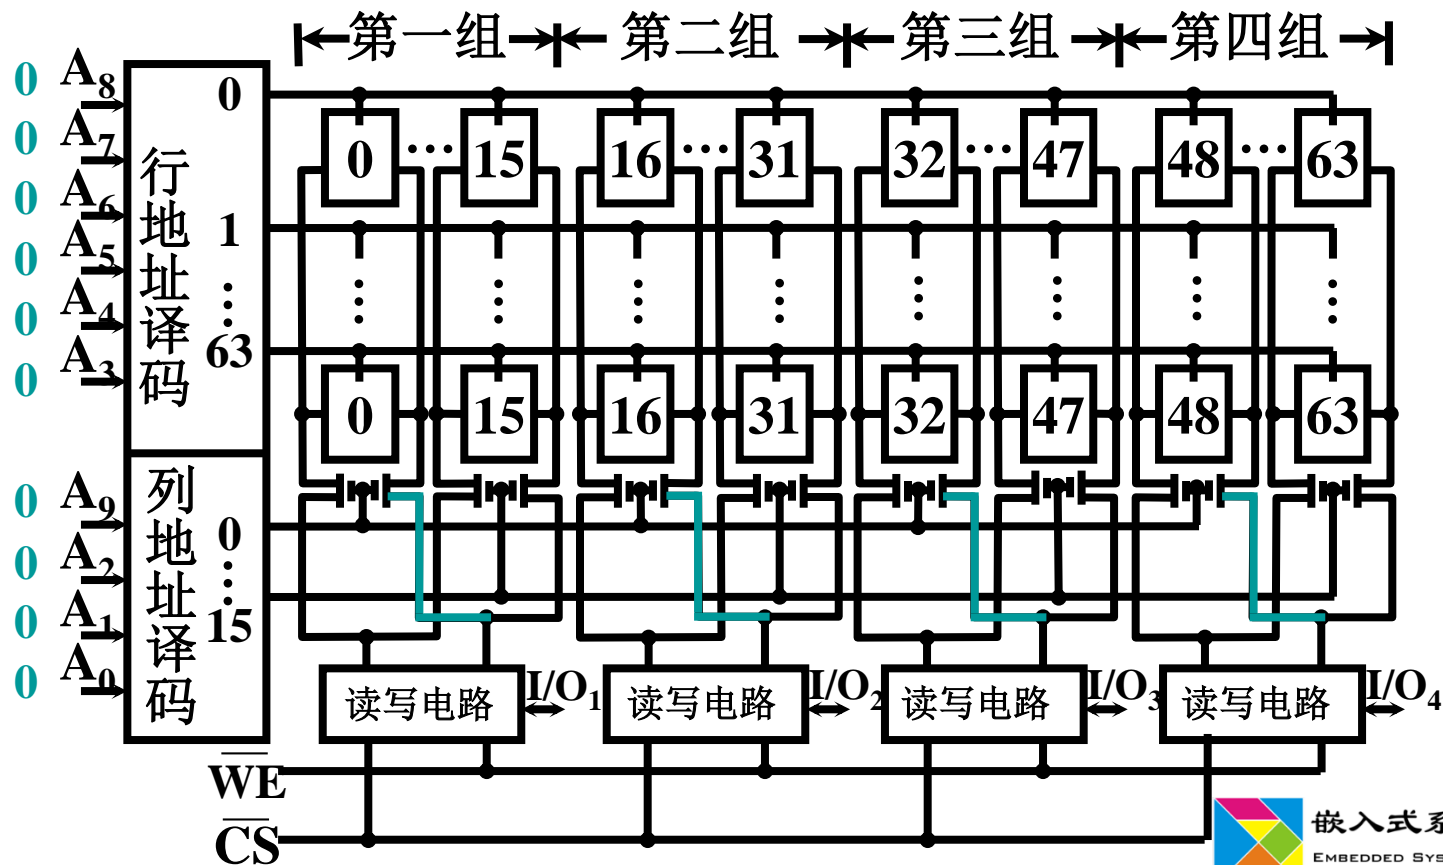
第一组 第二组 第三组 第四组

0 $A_8$
0 $A_7$
0 $A_6$
0 $A_5$
0 $A_4$
0 $A_3$

行地址译码

0
1
⋮
63

0 ⋯ 15 16 ⋯ 31 32 ⋯ 47 48 ⋯ 63

0 15 16 31 32 47 48 63

0 $A_9$
0 $A_2$
0 $A_1$
0 $A_0$

列地址译码

0
⋮
15

读写电路 $I/O_1$ 读写电路 $I/O_2$ 读写电路 $I/O_3$ 读写电路 $I/O_4$

$\overline{WE}$
$\overline{CS}$

嵌入式系
EMBEDDED SYS